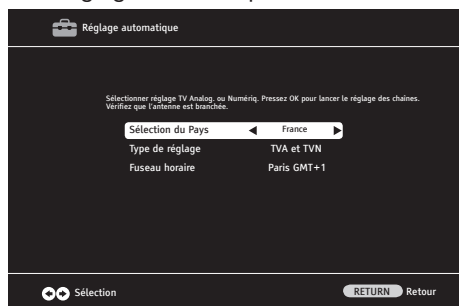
Réglage automatique

Sélectionner réglage TV Analog. ou Numériq. Pressez OK pour lancer le réglage des chaînes. Vérifiez que l'antenne est branchée.

Sélection du Pays ◀ France ▶
Type de réglage TVA et TVN
Fuseau horaire Paris GMT+1

Sélection

RETURN Retour